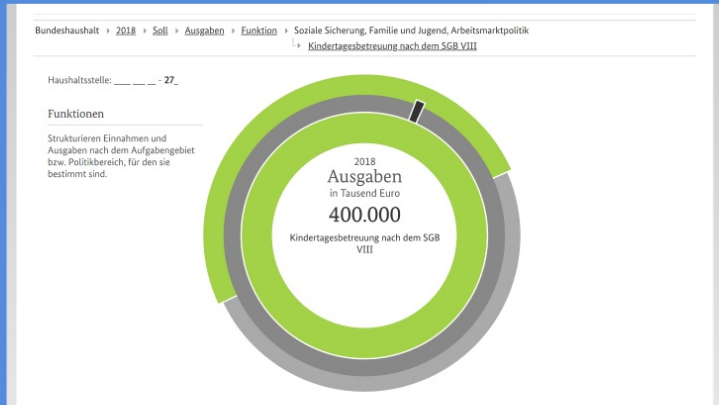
Bundeshaushalt ▸ 2018 ▸ Soll ▸ Ausgaben ▸ Funktion ▸ Soziale Sicherung, Familie und Jugend, Arbeitsmarktpolitik
↳ Kindertagesbetreuung nach dem SGB VIII

Haushaltsstelle: ___ ___ __ - 27_

Funktionen

Strukturieren Einnahmen und Ausgaben nach dem Aufgabengebiet bzw. Politikbereich, für den sie bestimmt sind.

2018
Ausgaben
in Tausend Euro
400.000
Kindertagesbetreuung nach dem SGB VIII